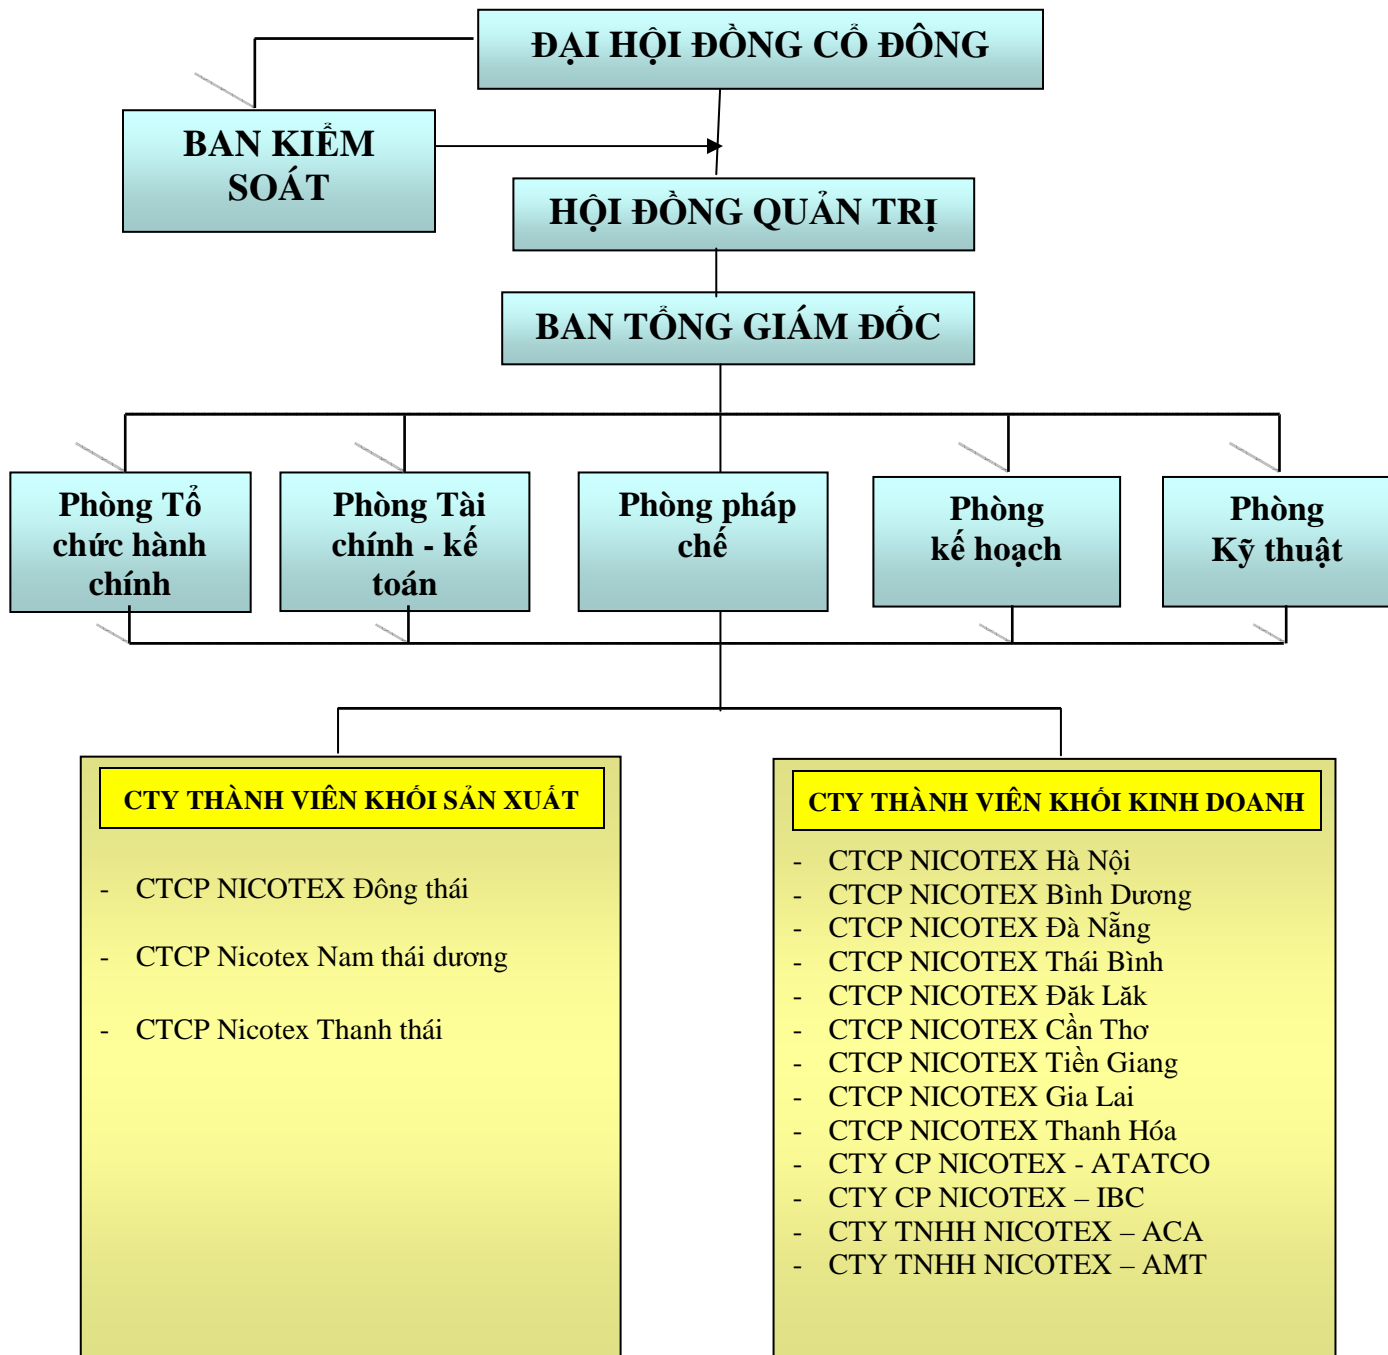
ĐẠI HỘI ĐỒNG CỔ ĐÔNG

BAN KIỂM SOÁT

HỘI ĐỒNG QUẢN TRỊ

BAN TỔNG GIÁM ĐỐC

Phòng Tổ chức hành chính

Phòng Tài chính - kế toán

Phòng pháp chế

Phòng kế hoạch

Phòng Kỹ thuật

CTY THÀNH VIÊN KHỐI SẢN XUẤT

- CTCP NICOTEX Đông thái
- CTCP Nicotex Nam thái dương
- CTCP Nicotex Thanh thái

CTY THÀNH VIÊN KHỐI KINH DOANH

- CTCP NICOTEX Hà Nội
- CTCP NICOTEX Bình Dương
- CTCP NICOTEX Đà Nẵng
- CTCP NICOTEX Thái Bình
- CTCP NICOTEX Đăk Lăk
- CTCP NICOTEX Cần Thơ
- CTCP NICOTEX Tiền Giang
- CTCP NICOTEX Gia Lai
- CTCP NICOTEX Thanh Hóa
- CTY CP NICOTEX - ATATCO
- CTY CP NICOTEX – IBC
- CTY TNHH NICOTEX – ACA
- CTY TNHH NICOTEX – AMT